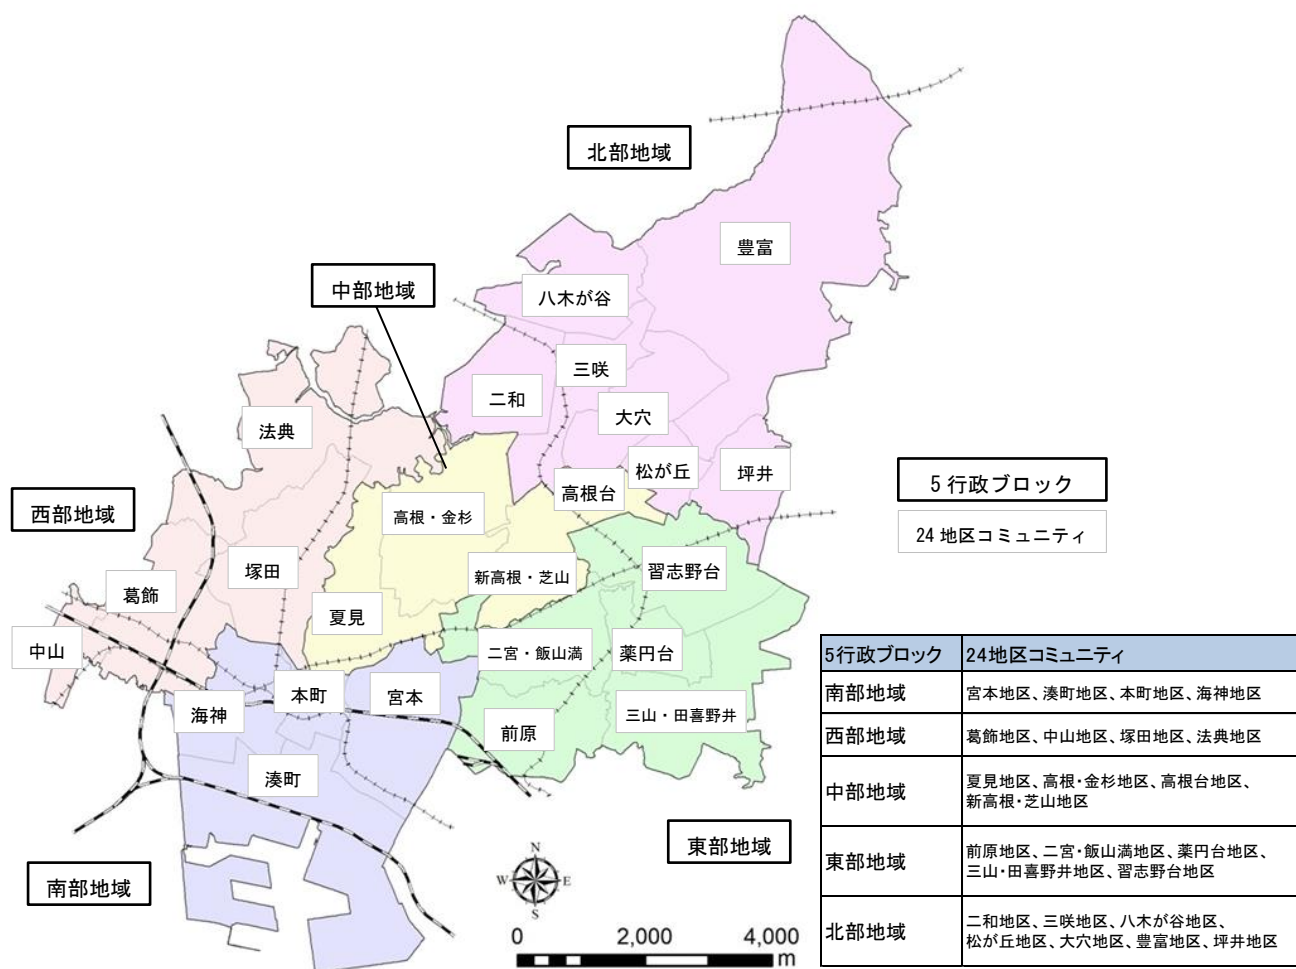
北部地域

豊富

八木が谷

中部地域

三咲

二和

大穴

法典

松が丘

坪井

高根台

5 行政ブロック

24 地区コミュニティ

西部地域

高根・金杉

塚田

新高根・芝山

習志野台

葛飾

夏見

中山

二宮・飯山満

薬円台

海神

本町

宮本

三山・田喜野井

前原

湊町

東部地域

南部地域

N
W E
S

0 2,000 4,000 m

| 5行政ブロック | 24地区コミュニティ |
|---|---|
| 南部地域 | 宮本地区、湊町地区、本町地区、海神地区 |
| 西部地域 | 葛飾地区、中山地区、塚田地区、法典地区 |
| 中部地域 | 夏見地区、高根・金杉地区、高根台地区、新高根・芝山地区 |
| 東部地域 | 前原地区、二宮・飯山満地区、薬円台地区、三山・田喜野井地区、習志野台地区 |
| 北部地域 | 二和地区、三咲地区、八木が谷地区、松が丘地区、大穴地区、豊富地区、坪井地区 |